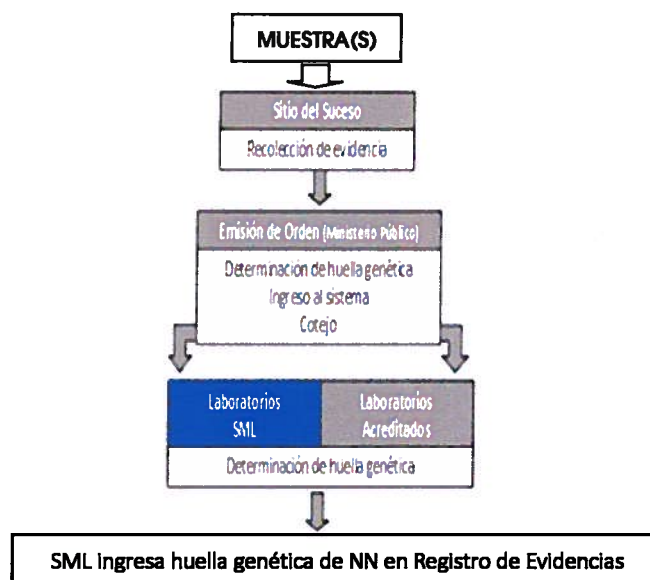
MUESTRA(S)

Sitio del Suceso

Recolección de evidencia

Emisión de Orden (Ministerio Público)

Determinación de huella genética
Ingreso al sistema
Cotejo

Laboratorios SML

Laboratorios Acreditados

Determinación de huella genética

SML ingresa huella genética de NN en Registro de Evidencias